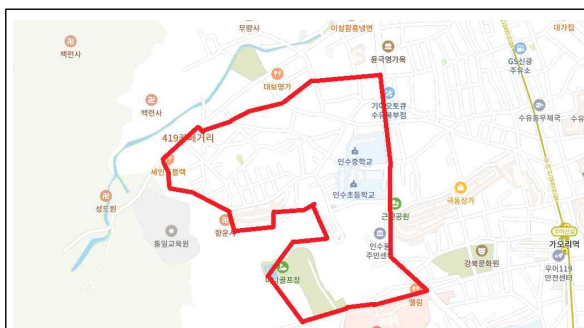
무량사
이실원흥냉면
대가집
백련사
윤극영가옥
GS칼텍스 주유소
백련사
대보명가
가오로큐 수유복부점
수유동우체국
419카페거리
세인트 블랙
인수중학교
국동상가
인수초등학교
성도원
근린공원
향운사
통일교육원
인수동 주민센터
가오리역
강북문화원
우이119 안전센터
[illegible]공원
열림